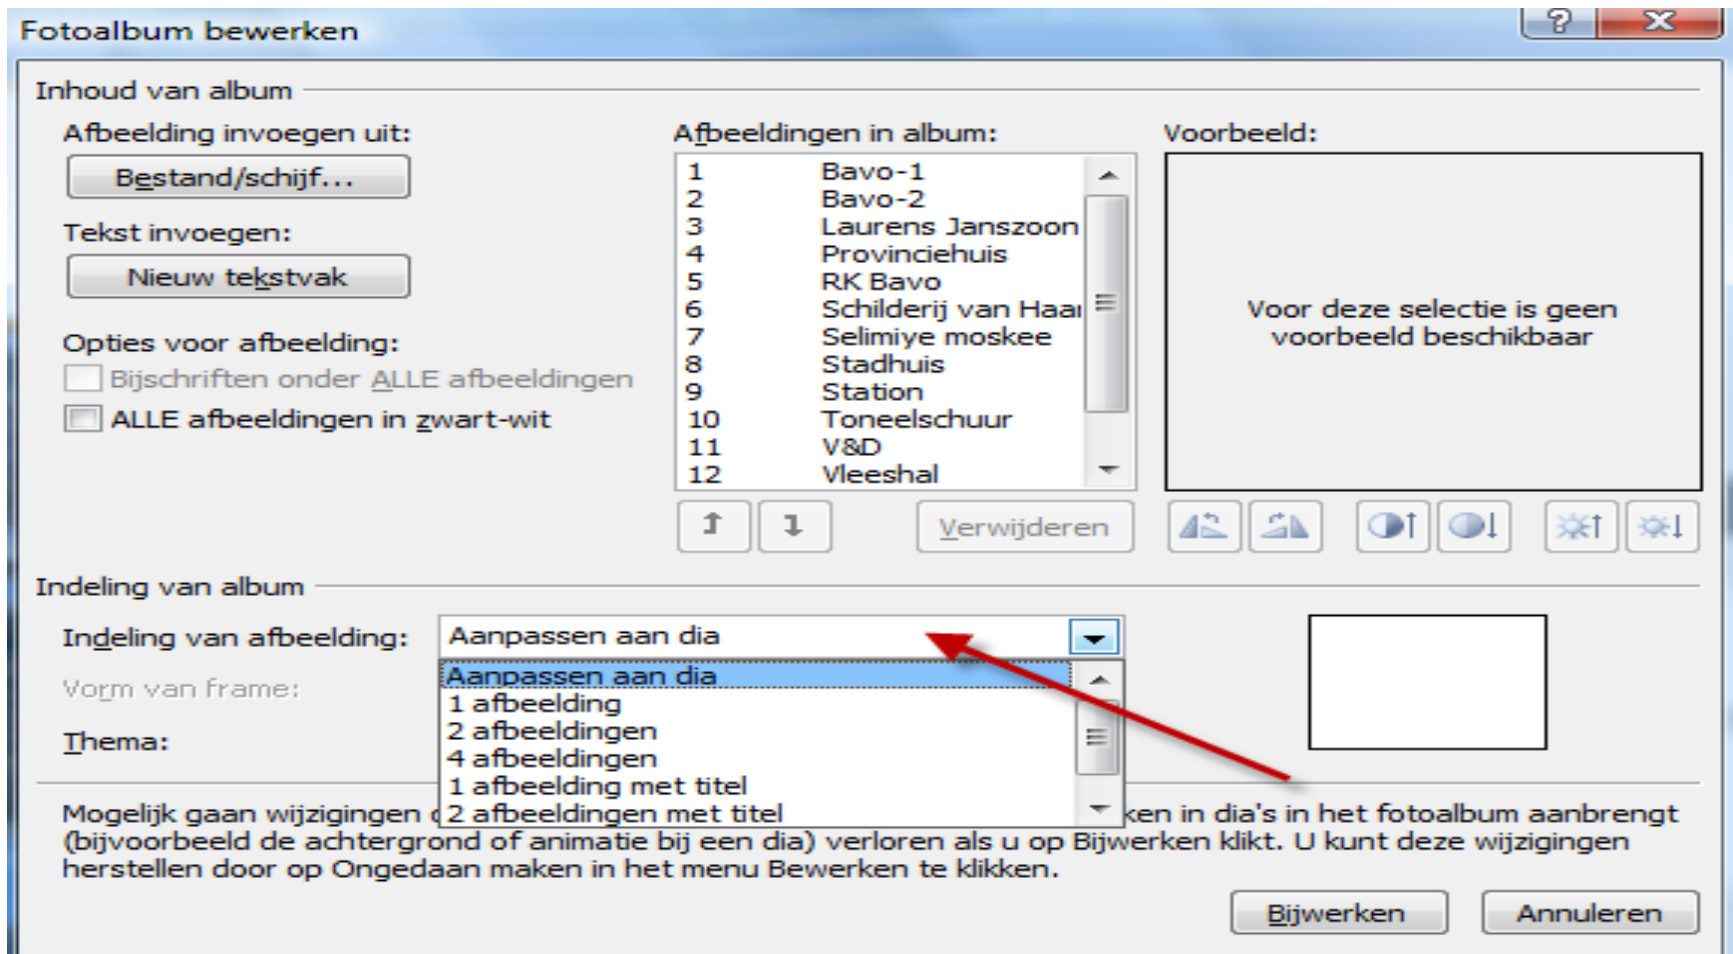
Fotoalbum bewerken

?
X

Inhoud van album

Afbeelding invoegen uit:

Bestand/schijf...

Tekst invoegen:

Nieuw tekstvak

Opties voor afbeelding:

Bijschriften onder ALLE afbeeldingen

ALLE afbeeldingen in zwart-wit

Afbeeldingen in album:

| | |
|---|---|
| 1 | Bavo-1 |
| 2 | Bavo-2 |
| 3 | Laurens Janszoon |
| 4 | Provinciehuis |
| 5 | RK Bavo |
| 6 | Schilderij van Haa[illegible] |
| 7 | Selimiye moskee |
| 8 | Stadhuis |
| 9 | Station |
| 10 | Toneelschuur |
| 11 | V&D |
| 12 | Vleeshal |

Verwijderen

Voorbeeld:

Voor deze selectie is geen voorbeeld beschikbaar

Indeling van album

Indeling van afbeelding:

Aanpassen aan dia

Aanpassen aan dia
1 afbeelding
2 afbeeldingen
4 afbeeldingen
1 afbeelding met titel
2 afbeeldingen met titel

Vorm van frame:

Thema:

Mogelijk gaan wijzigingen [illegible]ken in dia's in het fotoalbum aanbrengt (bijvoorbeeld de achtergrond of animatie bij een dia) verloren als u op Bijwerken klikt. U kunt deze wijzigingen herstellen door op Ongedaan maken in het menu Bewerken te klikken.

Bijwerken

Annuleren